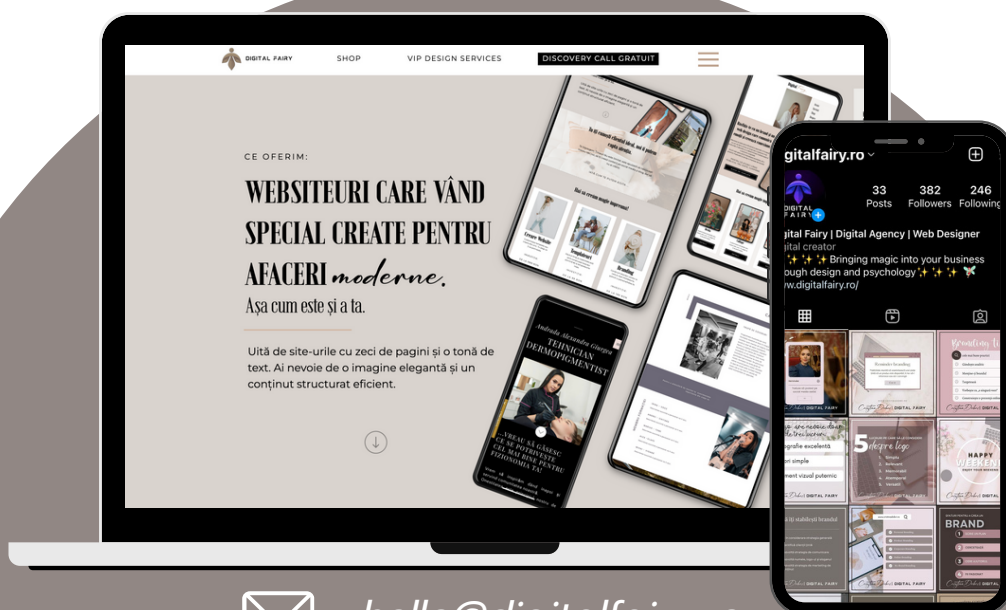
DIGITAL FAIRY SHOP VIP DESIGN SERVICES DISCOVERY CALL GRATUIT

CE OFERIM:

WEBSITEURI CARE VÂND SPECIAL CREATE PENTRU AFACERI moderne.

Așa cum este și a ta.

Uită de site-urile cu zeci de pagini și o tonă de text. Ai nevoie de o imagine elegantă și un conținut structurat eficient.

Andrada Alexandra Giurgea
TEHNICIAN DERMOPIGMENTIST

VREAU SĂ GĂSESC CEL MAI POTRIVIT PENTRU FIZIONOMIA TA!

gitalfairy.ro
33 Posts
382 Followers
246 Following
DIGITAL FAIRY
igital Fairy | Digital Agency | Web Designer
igital creator
✨✨✨ Bringing magic into your business ough design and psychology✨✨✨
w.digitalfairy.ro/

DIGITAL FAIRY
DIGITAL FAIRY
5
HAPPY WEEKEND
BRAND
DIGITAL FAIRY

hello@digitalfai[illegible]